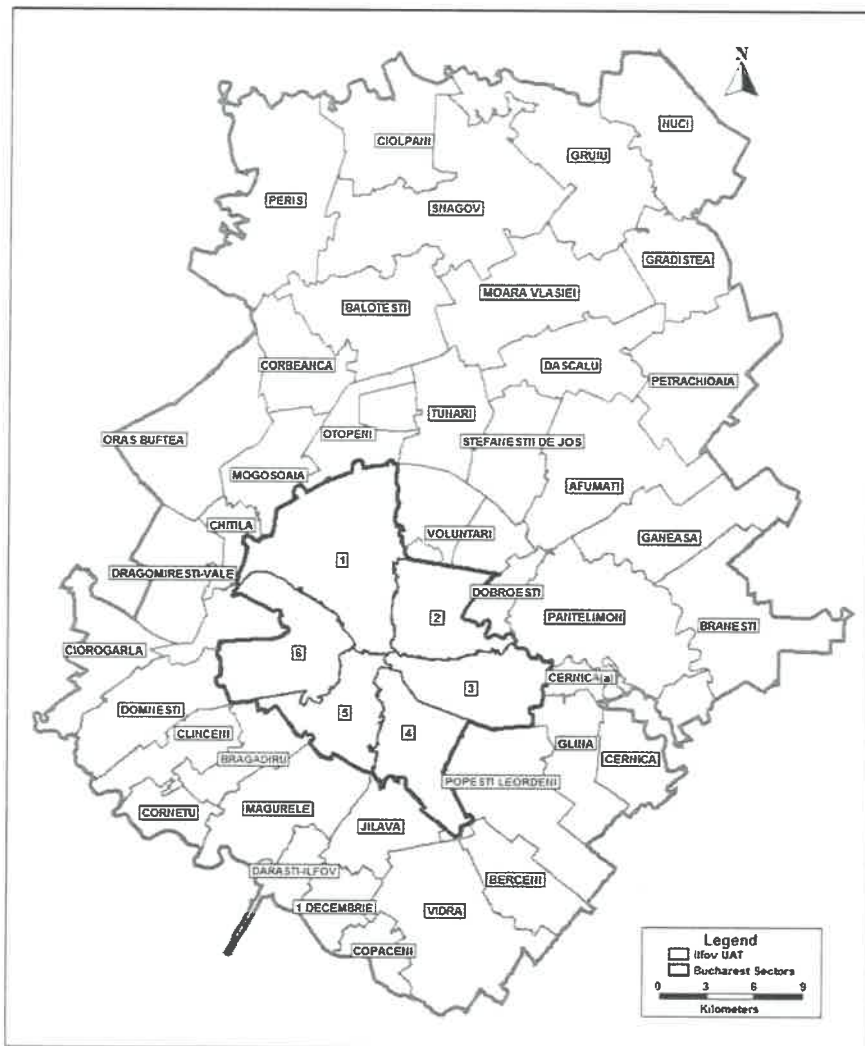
N

NUCI

CIOLPANI

GRUIU

PERIS

SNAGOV

GRADISTEA

BALOTESTI

MOARA VLASIEI

CORBEANCA

DASCALU

PETRACHIOAIA

TUNARI

ORAS BUFTEA

OTOPENI

STEFANESTII DE JOS

MOGOSOAIA

AFUMATI

CHITILA

VOLUNTARI

GANEASA

1

DRAGOMIRESTI-VALE

DOBROESTI

2

PANTELIMON

BRANESTI

CIOROGARLA

6

3

CERNICA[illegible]

DOMNESTI

5

4

CLINCENI

GLINA

CERNICA

BRAGADIRU

POPESTI LEORDENI

CORNETU

MAGURELE

JILAVA

DARASTI-ILFOV

BERCENI

1 DECEMBRIE

VIDRA

COPACENI

Legend
Ilfov UAT
Bucharest Sectors
0 3 6 9
Kilometers